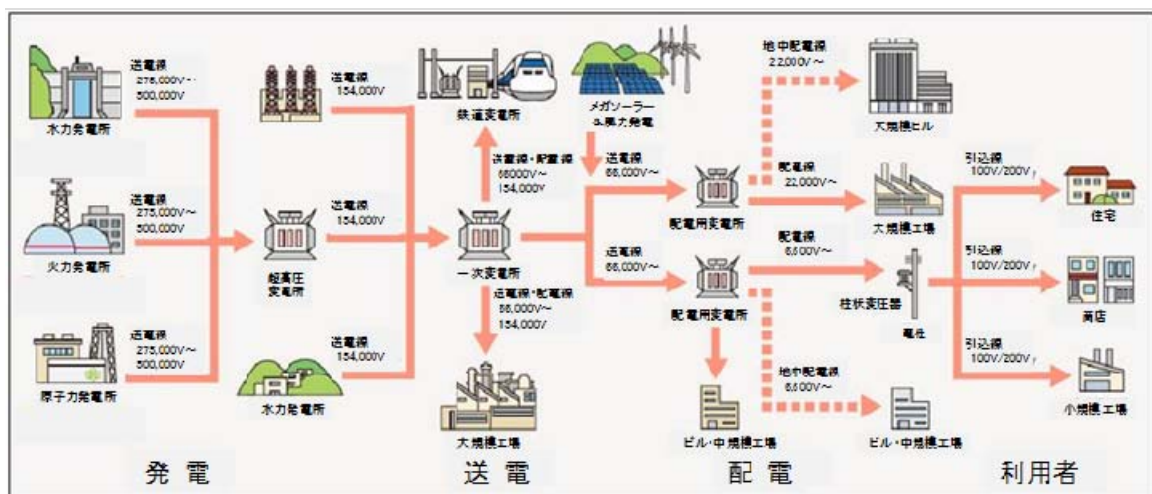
送電線
275,000V～
500,000V

水力発電所

送電線
275,000V～
500,000V

火力発電所

送電線
275,000V～
500,000V

原子力発電所

送電線
154,000V

送電線
154,000V

超高圧
変電所

送電線
154,000V

水力発電所

鉄道変電所

送電線・配電線
66000V～
154,000V

一次変電所

送電線・配電線
66,000V～
154,000V

大規模工場

メガソーラー
& 風力発電

送電線
66,000V～

送電線
66,000V～

配電用変電所

配電用変電所

ビル・中規模工場

地中配電線
22,000V～

大規模ビル

配電線
22,000V～

大規模工場

配電線
6,600V～

柱状変圧器

電柱

地中配電線
6,600V～

ビル・中規模工場

引込線
100V/200V

住宅

引込線
100V/200V

商店

引込線
100V/200V

小規模工場

発電

送電

配電

利用者